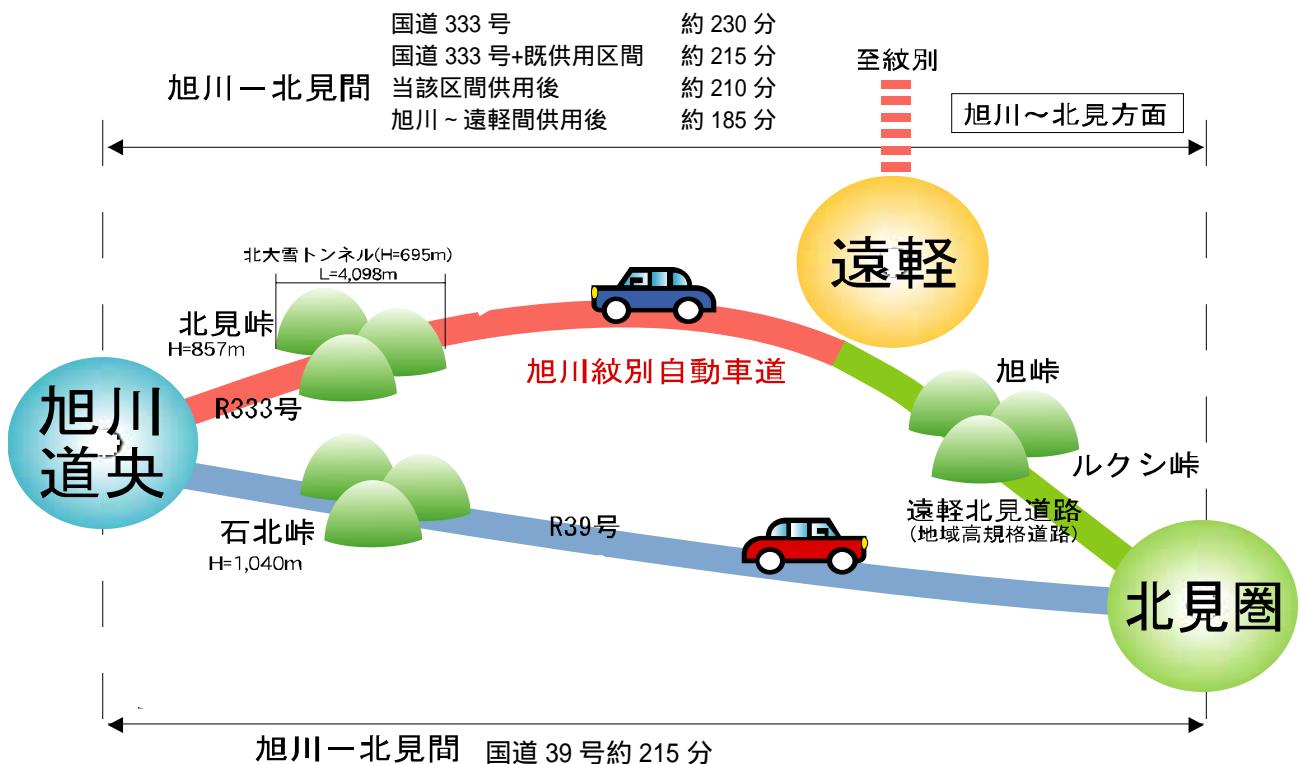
旭川ー北見間

| | |
|---|---|
| 国道 333 号 | 約 230 分 |
| 国道 333 号+既供用区間 | 約 215 分 |
| 当該区間供用後 | 約 210 分 |
| 旭川～遠軽間供用後 | 約 185 分 |

至紋別

旭川～北見方面

遠軽

北大雪トンネル(H=695m)
L=4,098m

北見峠
H=857m

旭川紋別自動車道

旭峠

旭川
道央

R333号

ルクシ峠

遠軽北見道路
(地域高規格道路)

石北峠
H=1,040m

R39号

北見圏

旭川ー北見間 国道 39 号約 215 分